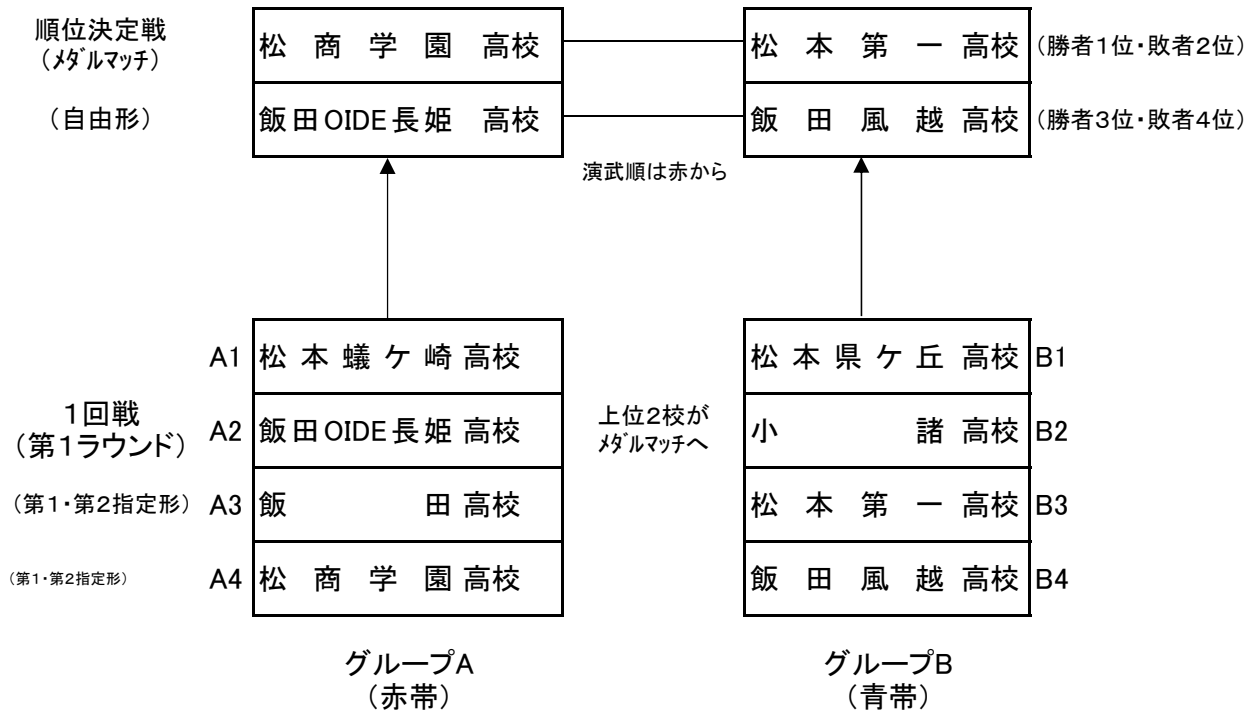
順位決定戦
（メダルマッチ）

（自由形）

| 松商学園 高校 |
|---|
| 飯田OIDE長姫 高校 |

| 松本第一 高校 |
|---|
| 飯田風越 高校 |

（勝者1位・敗者2位）
（勝者3位・敗者4位）

演武順は赤から

1回戦
（第1ラウンド）

（第1・第2指定形）

（第1・第2指定形）

| | |
|---|---|
| A1 | 松本蟻ケ崎 高校 |
| A2 | 飯田OIDE長姫 高校 |
| A3 | 飯田 高校 |
| A4 | 松商学園 高校 |

上位2校が
メダルマッチへ

| | |
|---|---|
| 松本県ケ丘 高校 | B1 |
| 小諸 高校 | B2 |
| 松本第一 高校 | B3 |
| 飯田風越 高校 | B4 |

グループA
（赤帯）

グループB
（青帯）